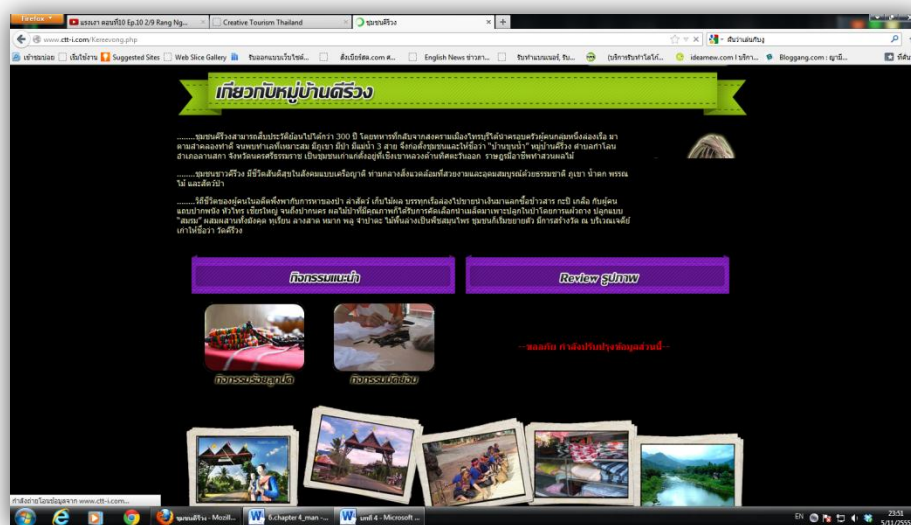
Firefox
แรงเงา ตอนที่10 Ep.10 2/9 Rang Ng...
Creative Tourism Thailand
ชุมชนคีรีวง
www.ctt-i.com/Keereevong.php
เข้าชมบ่อย เริ่มใช้งาน Suggested Sites Web Slice Gallery รับออกแบบเว็บไซต์... สั่งเบียร์สด.com #... English News ข่าวภา... รับทำแบนเนอร์, รับ... (บริการรับทำโลโก้... ideamew.com | บริการ... Bloggang.com : ญามี...

เกี่ยวกับหมู่บ้านคีรีวง

........ชุมชนคีรีวงสามารถสืบประวัติย้อนไปได้กว่า 300 ปี โดยทหารที่กลับจากสงครามเมืองไทรบุรีได้นำครอบครัวผู้คนกลุ่มหนึ่งล่องเรือ มาตามลำคลองท่าดี จนพบทำเลที่เหมาะสม มีภูเขา มีป่า มีแม่น้ำ 3 สาย จึงก่อตั้งชุมชนและให้ชื่อว่า "บ้านขุนน้ำ" หมู่บ้านคีรีวง ตำบลกำโลน อำเภอลานสกา จังหวัดนครศรีธรรมราช เป็นชุมชนเก่าแก่ตั้งอยู่ที่เชิงเขาหลวงด้านทิศตะวันออก ราษฎรมีอาชีพทำสวนผลไม้

........ชุมชนชาวคีรีวง มีชีวิตสันติสุขในสังคมแบบเครือญาติ ท่ามกลางสิ่งแวดล้อมที่สวยงามและอุดมสมบูรณ์ด้วยธรรมชาติ ภูเขา น้ำตก พรรณไม้ และสัตว์ป่า

........วิถีชีวิตของผู้คนในอดีตพึ่งพากับการหาของป่า ล่าสัตว์ เก็บไม้ผล บรรทุกเรือล่องไปขายนำเงินมาแลกซื้อข้าวสาร กะปิ เกลือ กับผู้คนแถบปากพนัง หัวไทร เชียรใหญ่ จนถึงปากนคร ผลไม้ป่าที่ติดมากับการที่ได้รับการคัดเลือกนำผลดีมาเพาะปลูกไปบ้านโดยการผสมผสาน ปลูกแบบ "สมรม" ผสมผสานทั้งมังคุด ทุเรียน ลางสาด หมาก พลู จำปาดะ ไม้พื้นล่างเป็นพืชสมุนไพร ชุมชนก็เริ่มขยายตัว มีการสร้างวัด ณ บริเวณเจดีย์เก่าให้ชื่อว่า วัดคีรีวง

กิจกรรมแนะนำ
Review รูปภาพ
กิจกรรมร้อยลูกปัด
กิจกรรมมัดย้อม
--ขออภัย กำลังปรับปรุงข้อมูลส่วนนี้--
กำลังถ่ายโอนข้อมูลจาก www.ctt-i.com...
ชุมชนคีรีวง - Mozil...
6.chapter 4_man -...
unit 4 - Microsoft ...
EN
23:51
5/11/2555